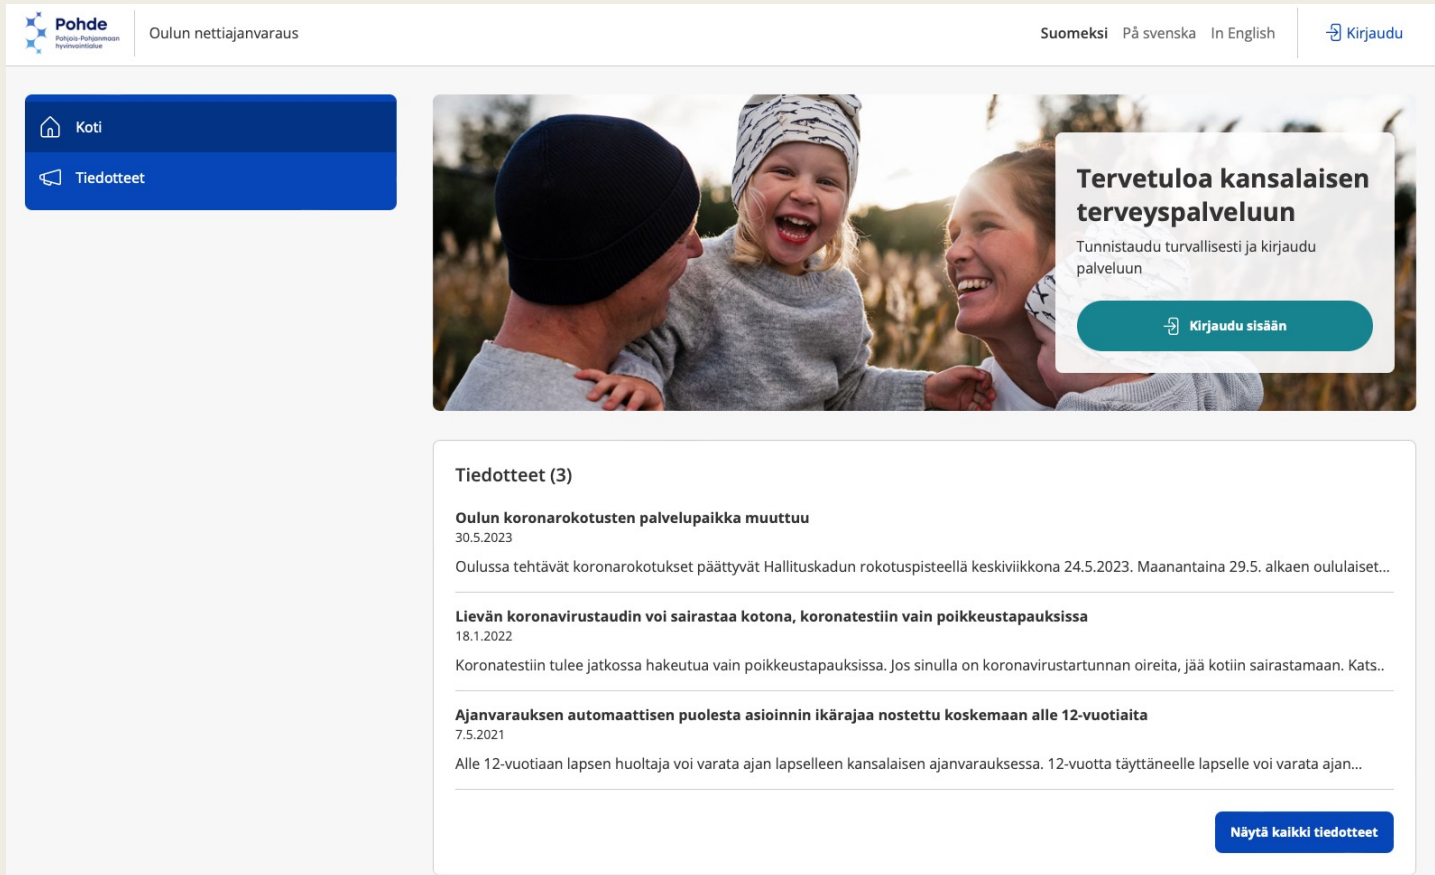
Pohde
Pohjois-Pohjanmaan hyvinvointialue

Oulun nettiajanvaraus

Suomeksi På svenska In English

Kirjaudu

Koti

Tiedotteet

Tervetuloa kansalaisen terveyspalveluun

Tunnistaudu turvallisesti ja kirjaudu palveluun

Kirjaudu sisään

Tiedotteet (3)

Oulun koronarokotusten palvelupaikka muuttuu
30.5.2023
Oulussa tehtävät koronarokotukset päättyvät Hallituskadun rokotuspisteellä keskiviikkona 24.5.2023. Maanantaina 29.5. alkaen oululaiset...

Lievän koronavirustaudin voi sairastaa kotona, koronatestiin vain poikkeustapauksissa
18.1.2022
Koronatestiin tulee jatkossa hakeutua vain poikkeustapauksissa. Jos sinulla on koronavirustartunnan oireita, jää kotiin sairastamaan. Kats..

Ajanvarauksen automaattisen puolesta asioinnin ikärajaa nostettu koskemaan alle 12-vuotiaita
7.5.2021
Alle 12-vuotiaan lapsen huoltaja voi varata ajan lapselleen kansalaisen ajanvarauksessa. 12-vuotta täyttäneelle lapselle voi varata ajan...

Näytä kaikki tiedotteet